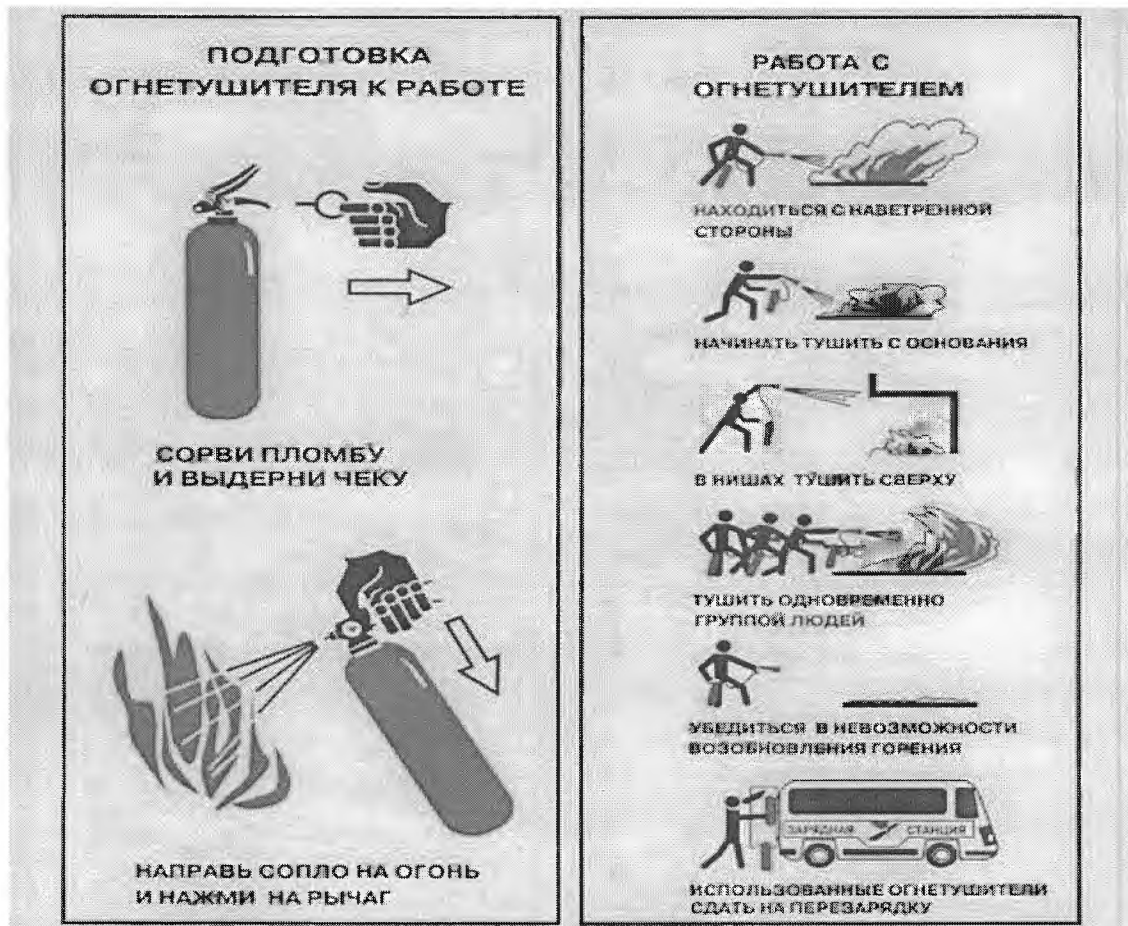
ПОДГОТОВКА ОГНЕТУШИТЕЛЯ К РАБОТЕ

СОРВИ ПЛОМБУ И ВЫДЕРНИ ЧЕКУ

НАПРАВЬ СОПЛО НА ОГОНЬ И НАЖМИ НА РЫЧАГ

РАБОТА С ОГНЕТУШИТЕЛЕМ

НАХОДИТЬСЯ С НАВЕТРЕННОЙ СТОРОНЫ

НАЧИНАТЬ ТУШИТЬ С ОСНОВАНИЯ

В НИШАХ ТУШИТЬ СВЕРХУ

ТУШИТЬ ОДНОВРЕМЕННО ГРУППОЙ ЛЮДЕЙ

УБЕДИТЬСЯ В НЕВОЗМОЖНОСТИ ВОЗОБНОВЛЕНИЯ ГОРЕНИЯ

ЗАРЯДНАЯ СТАНЦИЯ

ИСПОЛЬЗОВАННЫЕ ОГНЕТУШИТЕЛИ СДАТЬ НА ПЕРЕЗАРЯДКУ